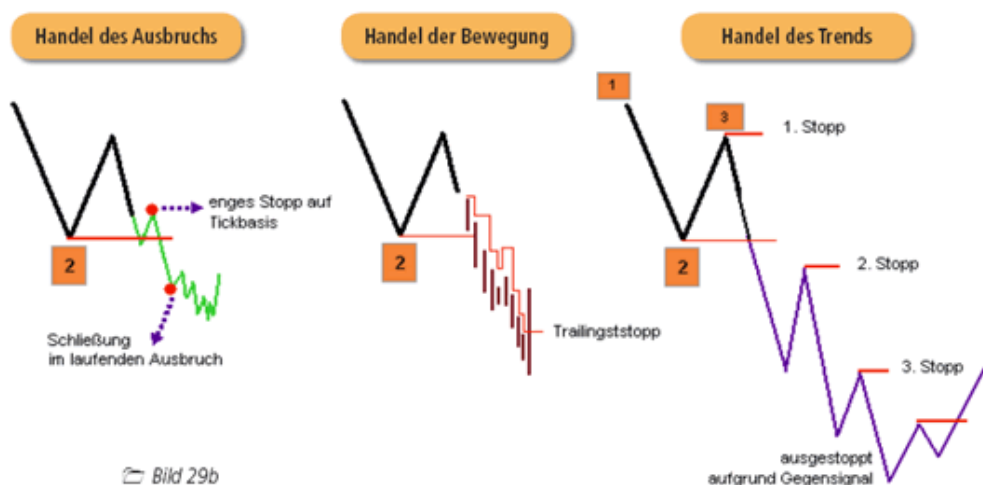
Handel des Ausbruchs

Handel der Bewegung

Handel des Trends

1

3

1. Stopp

enges Stopp auf Tickbasis

2

2

2

2. Stopp

Trailingsstopp

Schließung im laufenden Ausbruch

3. Stopp

ausgestoppt aufgrund Gegensignal

Bild 29b